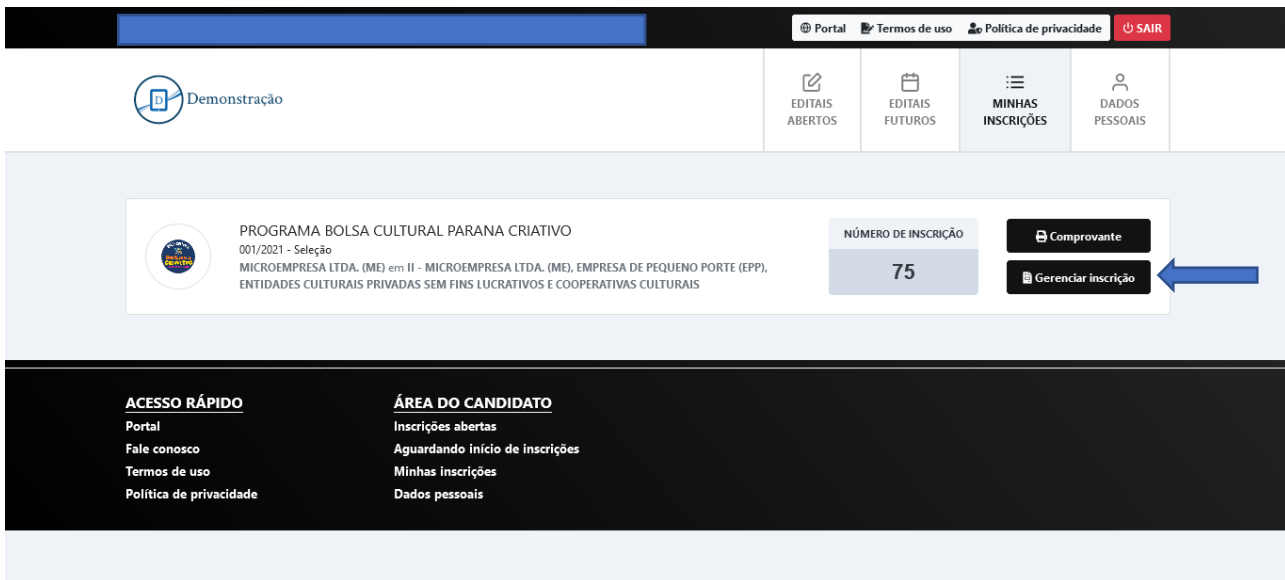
Portal | Termos de uso | Política de privacidade | SAIR

Demonstração

EDITAIS ABERTOS | EDITAIS FUTUROS | MINHAS INSCRIÇÕES | DADOS PESSOAIS

PROGRAMA BOLSA CULTURAL PARANA CRIATIVO
001/2021 - Seleção
MICROEMPRESA LTDA. (ME) em II - MICROEMPRESA LTDA. (ME), EMPRESA DE PEQUENO PORTE (EPP), ENTIDADES CULTURAIS PRIVADAS SEM FINS LUCRATIVOS E COOPERATIVAS CULTURAIS

NÚMERO DE INSCRIÇÃO
75

Comprovante
Gerenciar inscrição

ACESSO RÁPIDO
Portal
Fale conosco
Termos de uso
Política de privacidade

ÁREA DO CANDIDATO
Inscrições abertas
Aguardando início de inscrições
Minhas inscrições
Dados pessoais